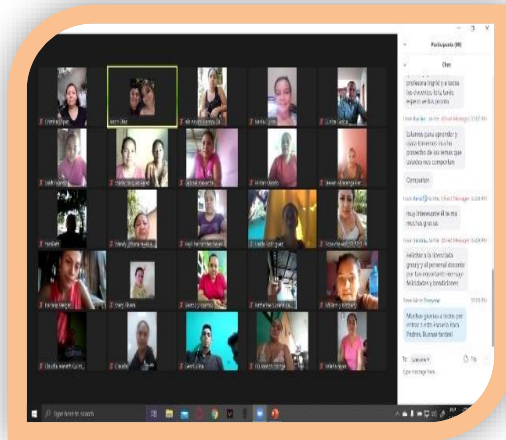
Participants (30)

Chat

profesora Ingrid y a todas las docentes de la fundación Huber por este proceso

Estamos para aprender y como tenemos mucho provecho de los temas que abordó ella compartan

Compartan

muy interesante el tema muchas gracias

felicitar a la licenciada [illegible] y al personal docente por tan importante mensaje felicidades y bendiciones

Muchas gracias a todas por entrar a este espacio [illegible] Buenas tardes!

To: Everyone

Type message here...

Type here to search